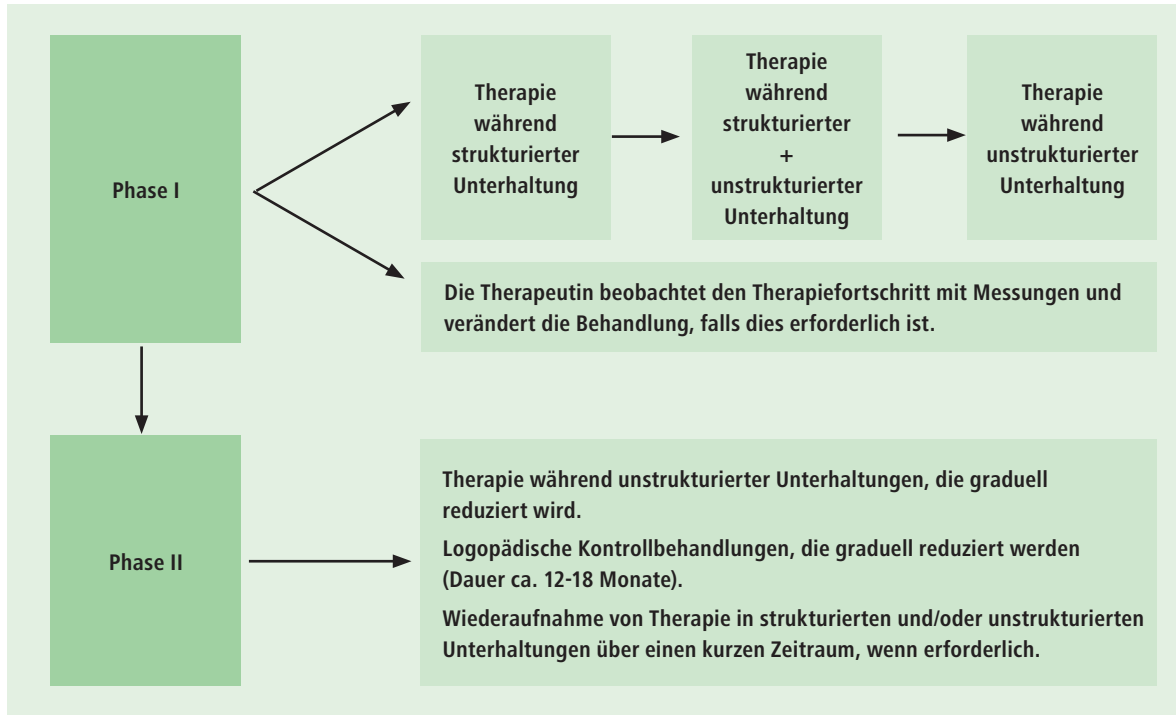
Phase I

Therapie während strukturierter Unterhaltung

Therapie während strukturierter + unstrukturierter Unterhaltung

Therapie während unstrukturierter Unterhaltung

Die Therapeutin beobachtet den Therapiefortschritt mit Messungen und verändert die Behandlung, falls dies erforderlich ist.

Phase II

Therapie während unstrukturierter Unterhaltungen, die graduell reduziert wird.

Logopädische Kontrollbehandlungen, die graduell reduziert werden (Dauer ca. 12-18 Monate).

Wiederaufnahme von Therapie in strukturierten und/oder unstrukturierten Unterhaltungen über einen kurzen Zeitraum, wenn erforderlich.